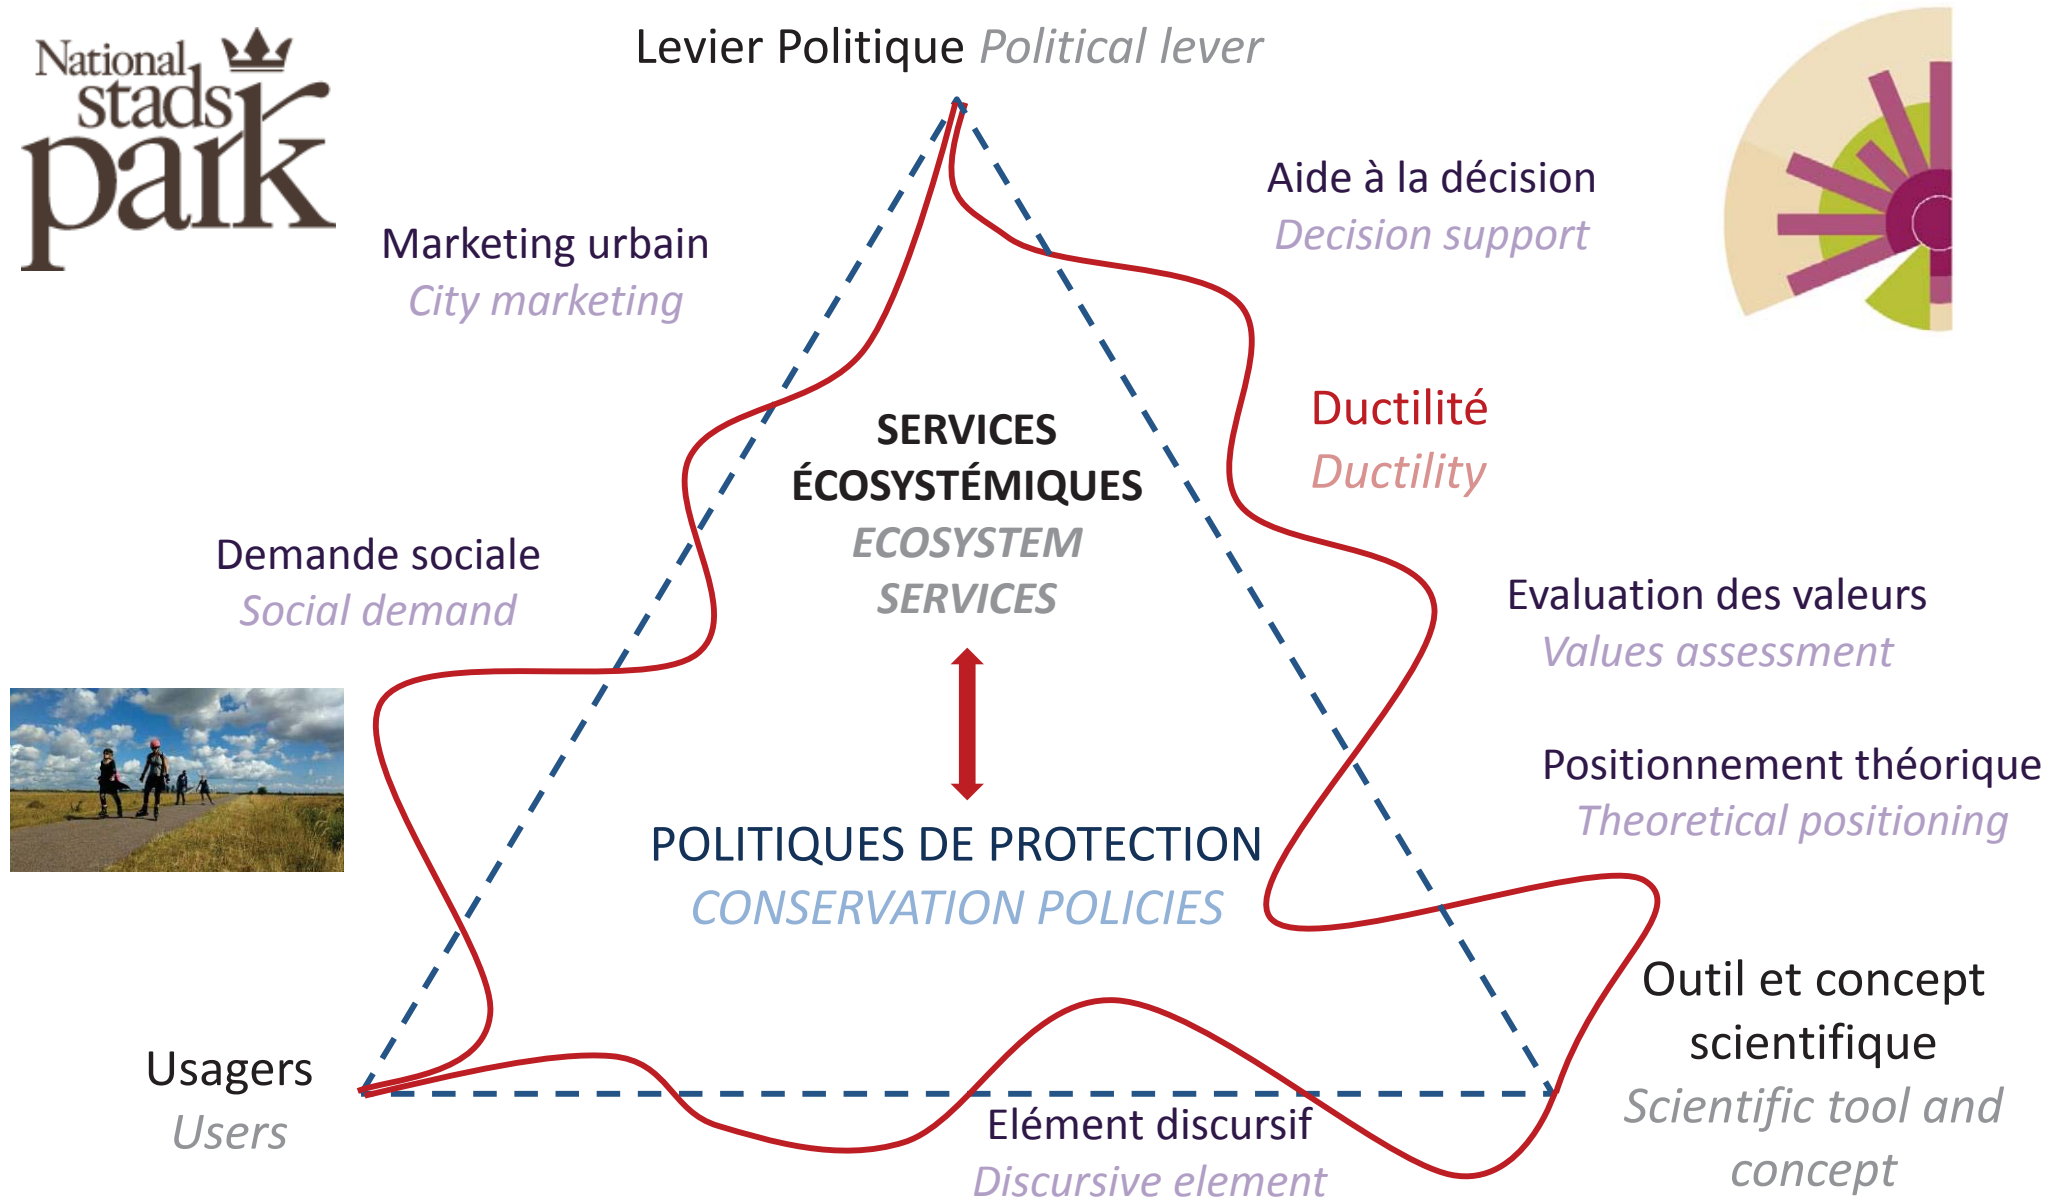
National stads park

Levier Politique *Political lever*

Aide à la décision
*Decision support*

Marketing urbain
*City marketing*

Ductilité
*Ductility*

SERVICES ÉCOSYSTÉMIQUES
*ECOSYSTEM SERVICES*

Demande sociale
*Social demand*

Evaluation des valeurs
*Values assessment*

Positionnement théorique
*Theoretical positioning*

POLITIQUES DE PROTECTION
*CONSERVATION POLICIES*

Outil et concept scientifique
*Scientific tool and concept*

Usagers
*Users*

Elément discursif
*Discursive element*